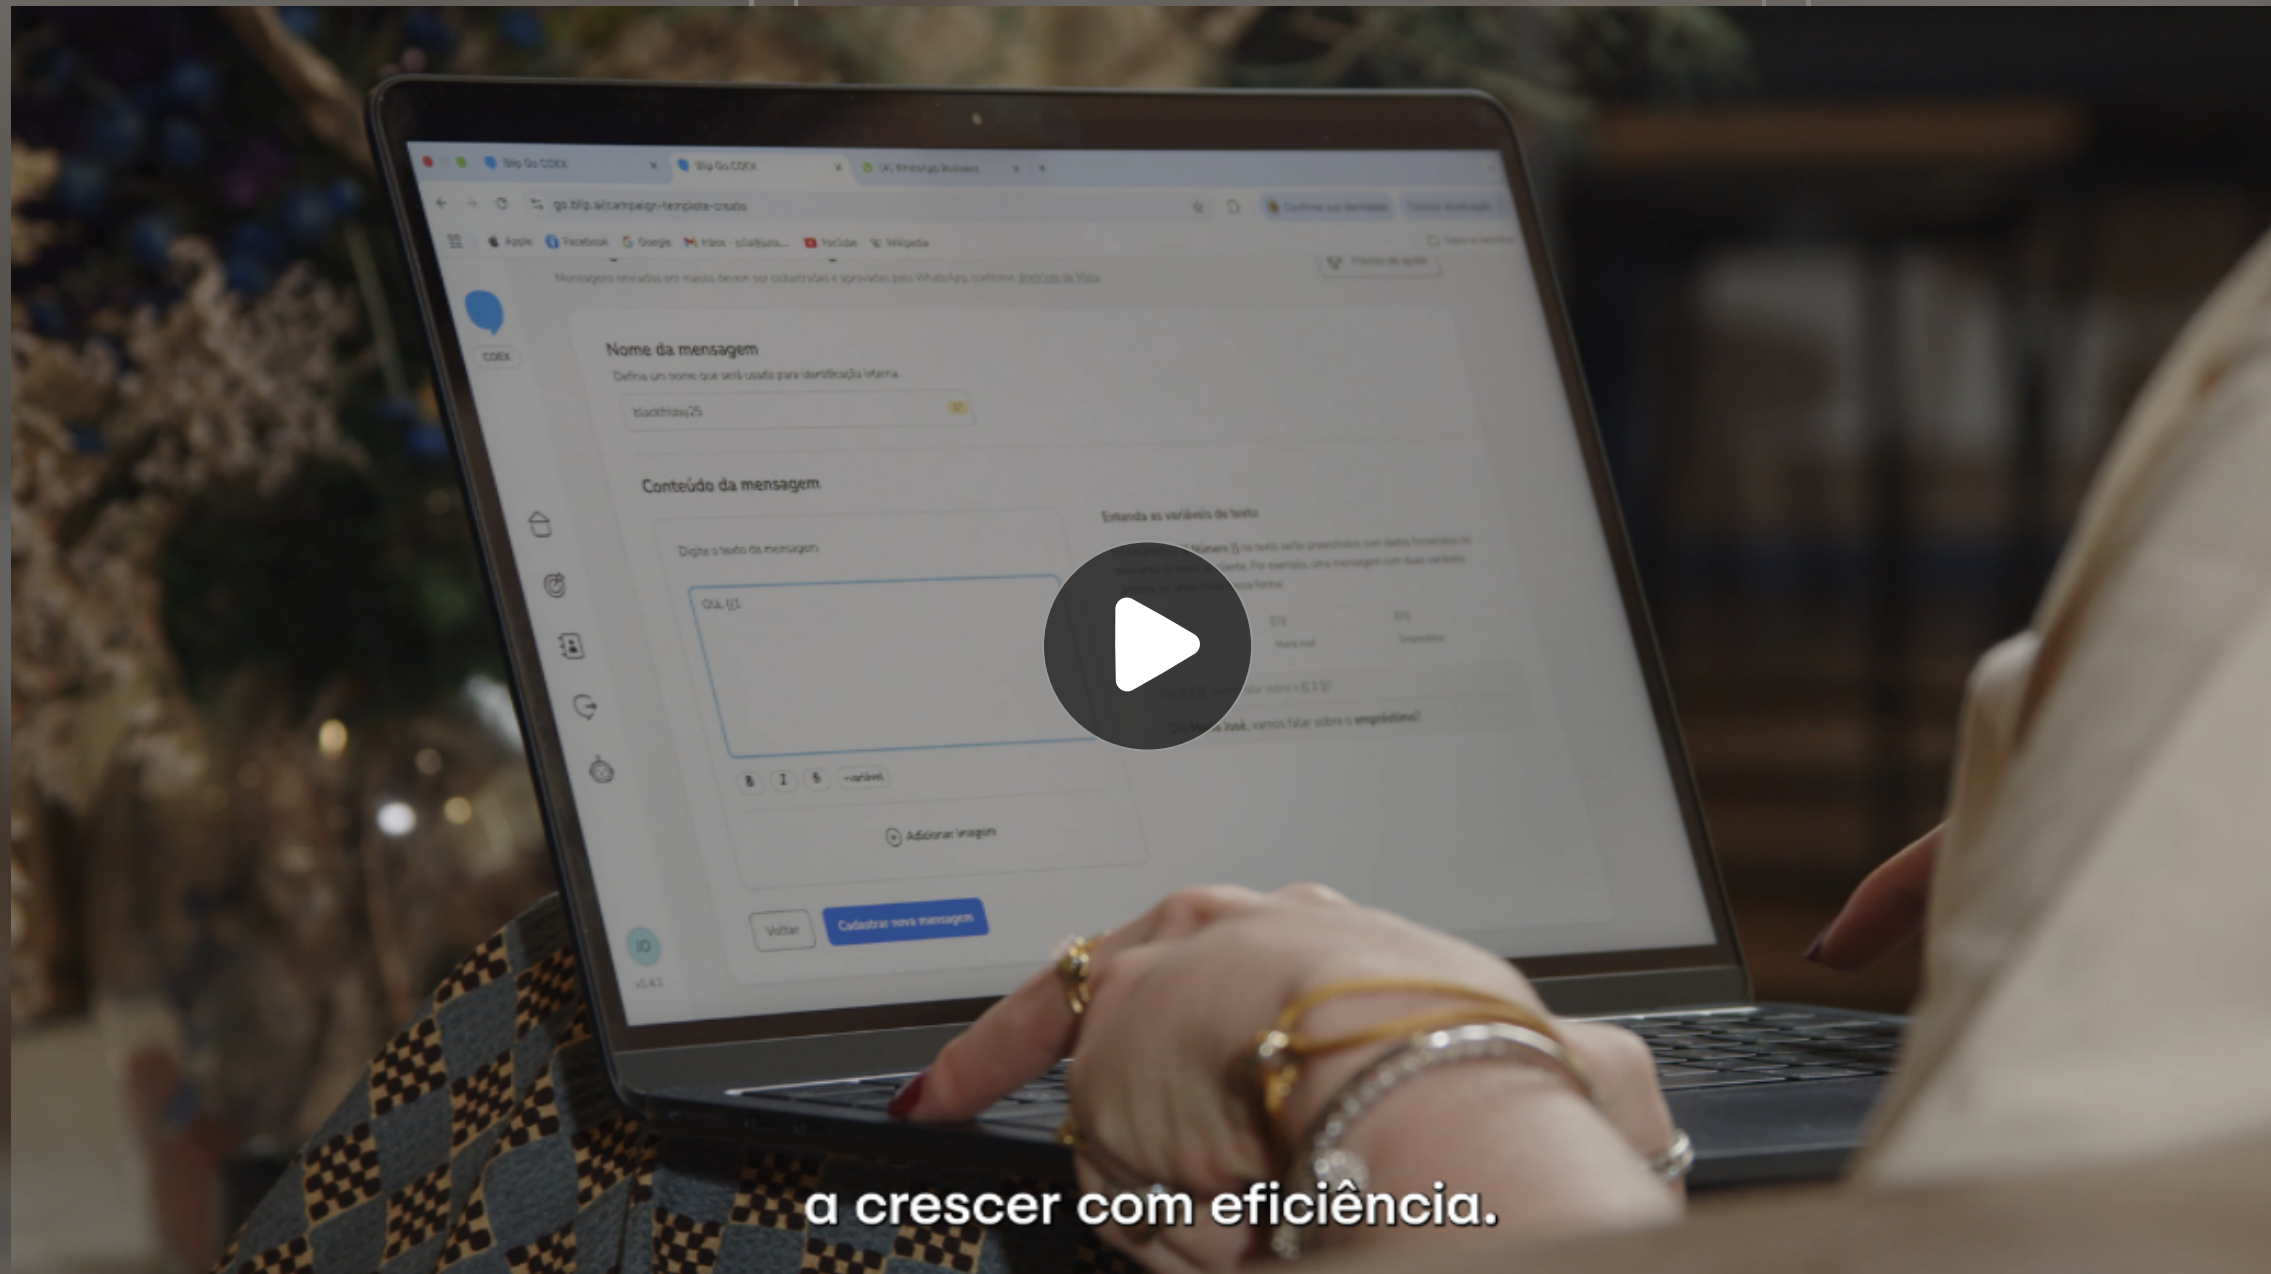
Blip Go COEX
Blip Go COEX
WhatsApp Business
go.blip.ai/campaign-template-create
Apple Facebook Google Inbox YouTube Wikipedia
Mensagens enviadas em massa devem ser cadastradas e aprovadas pelo WhatsApp, conforme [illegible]
COEX
Nome da mensagem
Defina um nome que será usado para identificação interna.
blackfriday25
Conteúdo da mensagem
Digite o texto da mensagem
Olá, {{1
Entenda as variáveis de texto
B I S +variável
Adicionar imagem
Voltar
Cadastrar nova mensagem
JO
Olá Maria José, vamos falar sobre o empréstimo?
a crescer com eficiência.